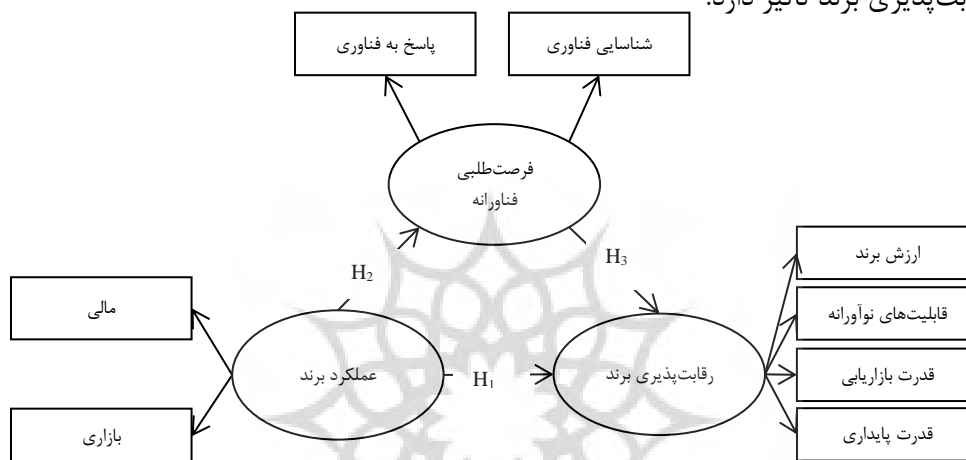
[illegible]بت‌پذیری برند تأثیر دارد.

پاسخ به فناوری

شناسایی فناوری

فرصت‌طلبی فناورانه

$H_2$

$H_3$

ارزش برند

مالی

قابلیت‌های نوآورانه

عملکرد برند

$H_1$

رقابت‌پذیری برند

قدرت بازاریابی

بازاری

قدرت پایداری